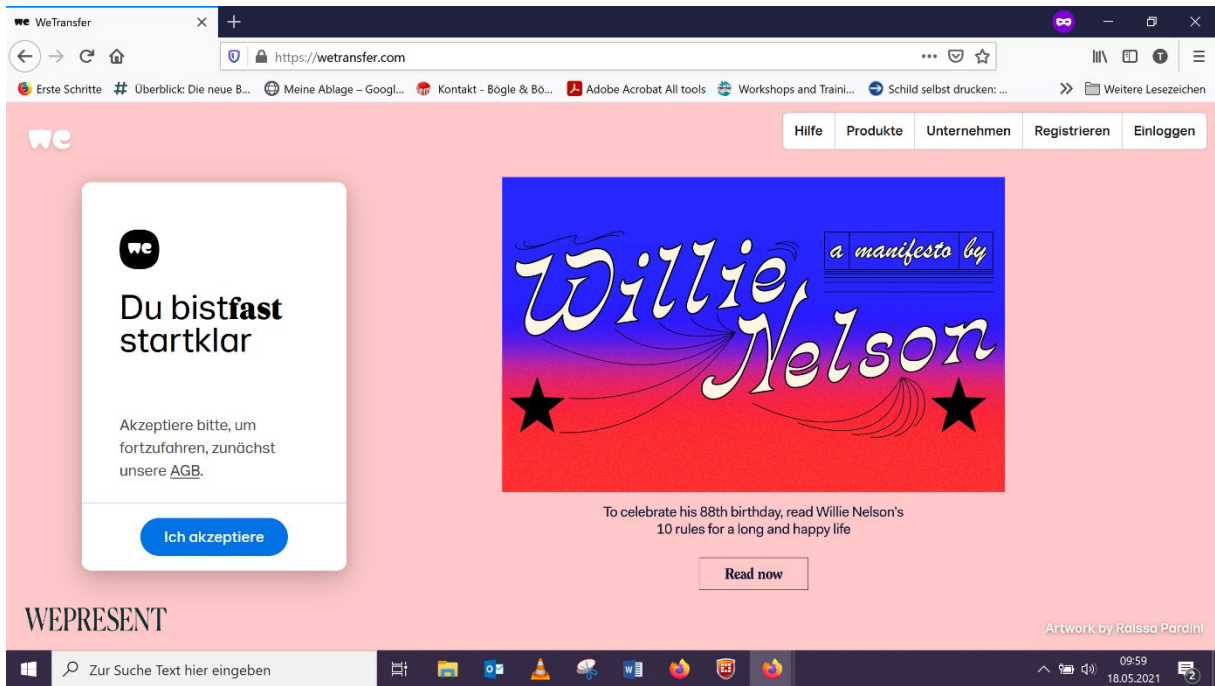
WeTransfer

https://wetransfer.com

Erste Schritte  Überblick: Die neue B...  Meine Ablage – Googl...  Kontakt - Bögle & Bö...  Adobe Acrobat All tools  Workshops and Traini...  Schild selbst drucken: ...  Weitere Lesezeichen

Hilfe  Produkte  Unternehmen  Registrieren  Einloggen

Du bist**fast** startklar

Akzeptiere bitte, um fortzufahren, zunächst unsere AGB.

Ich akzeptiere

a manifesto by

Willie Nelson

To celebrate his 88th birthday, read Willie Nelson's 10 rules for a long and happy life

Read now

WEPRESENT

Artwork by Raissa Pardini

Zur Suche Text hier eingeben

09:59
18.05.2021